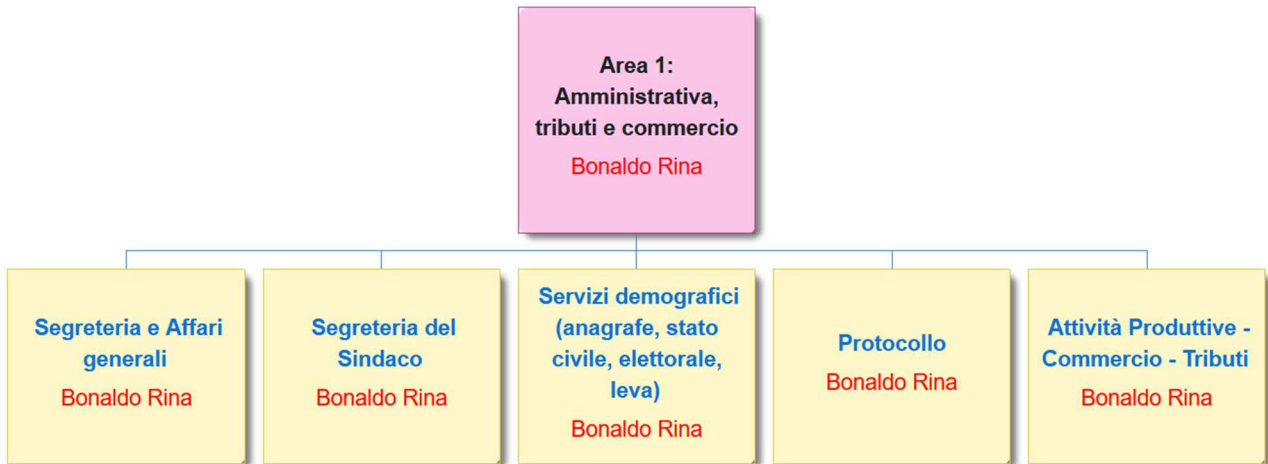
Area 1: Amministrativa, tributi e commercio
Bonaldo Rina

Segreteria e Affari generali
Bonaldo Rina

Segreteria del Sindaco
Bonaldo Rina

Servizi demografici (anagrafe, stato civile, elettorale, leva)
Bonaldo Rina

Protocollo
Bonaldo Rina

Attività Produttive - Commercio - Tributi
Bonaldo Rina